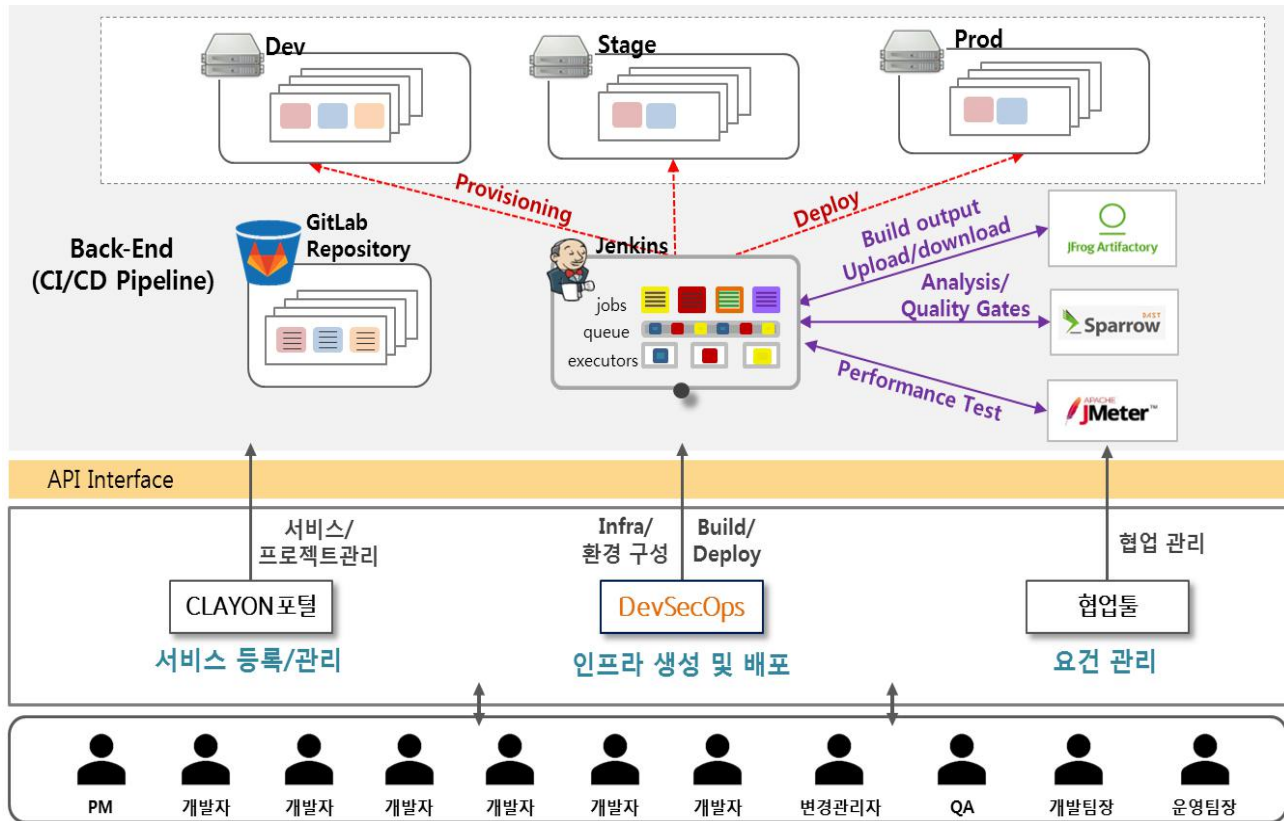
Dev

Stage

Prod

Provisioning

Deploy

Back-End
(CI/CD Pipeline)

GitLab
Repository

Jenkins

jobs
queue
executors

Build output
Upload/download

JFrog Artifactory

Analysis/
Quality Gates

Sparrow DAST

Performance Test

APACHE JMeter™

API Interface

서비스/
프로젝트관리

Infra/
환경 구성

Build/
Deploy

협업 관리

CLAYON포털

DevSecOps

협업툴

서비스 등록/관리

인프라 생성 및 배포

요건 관리

PM
개발자
개발자
개발자
개발자
개발자
개발자
변경관리자
QA
개발팀장
운영팀장